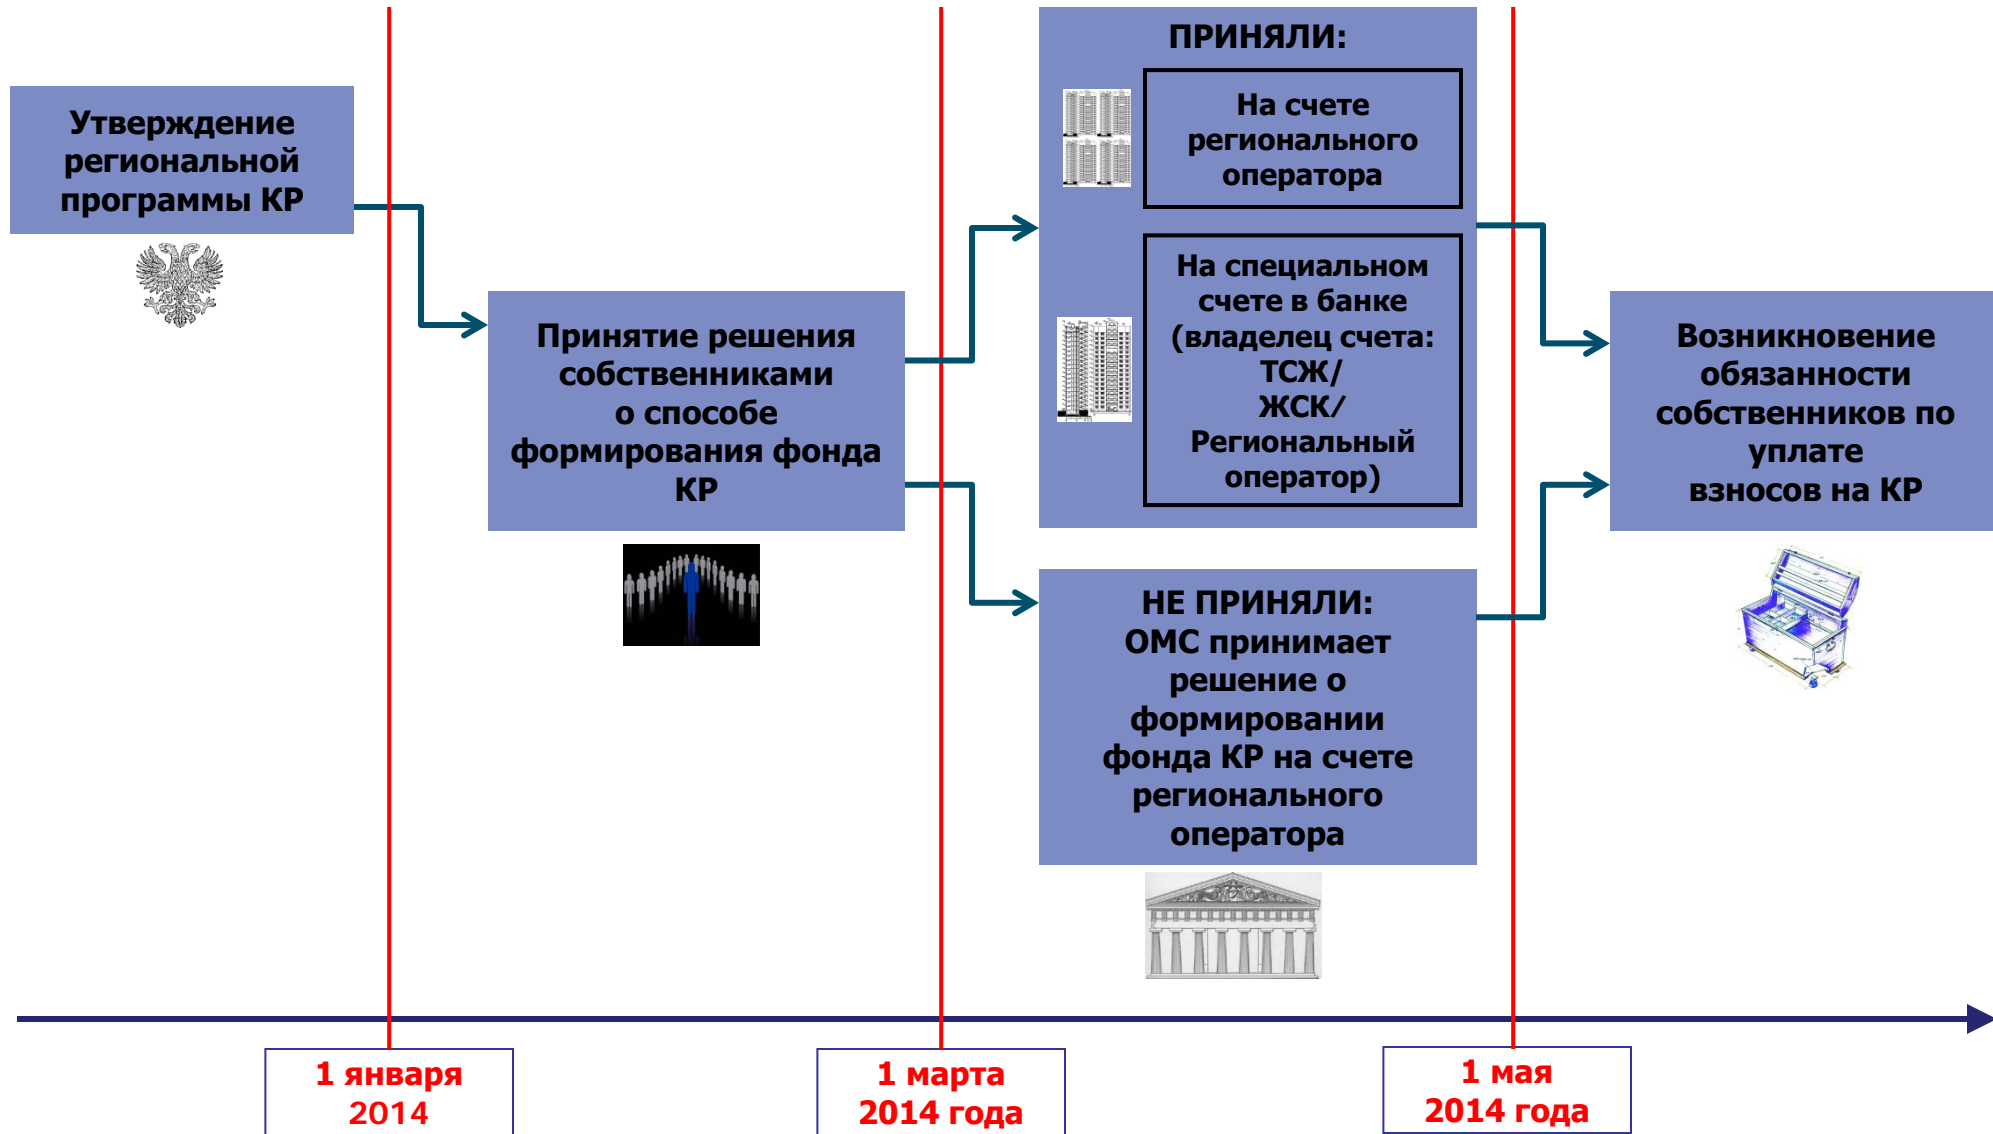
Утверждение региональной программы КР

Принятие решения собственниками о способе формирования фонда КР

ПРИНЯЛИ:

На счете регионального оператора

На специальном счете в банке (владелец счета: ТСЖ/ ЖСК/ Региональный оператор)

НЕ ПРИНЯЛИ: ОМС принимает решение о формировании фонда КР на счете регионального оператора

Возникновение обязанности собственников по уплате взносов на КР

1 января 2014

1 марта 2014 года

1 мая 2014 года